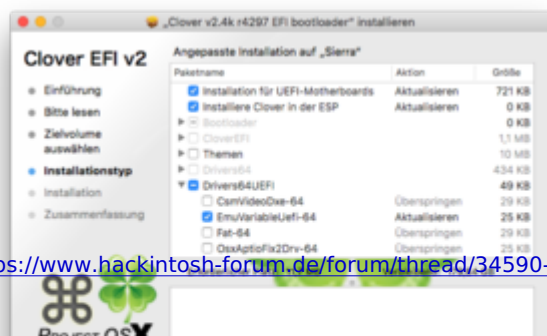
„Clover v2.4k r4297 EFI bootloader" installieren

Clover EFI v2

Einführung
Bitte lesen
Zielvolume auswählen
Installationstyp
Installation
Zusammenfassung

Angepasste Installation auf „Sierra"

| Paketname | Aktion | Größe |
|---|---|---|
| Installation für UEFI-Motherboards | Aktualisieren | 721 KB |
| Installiere Clover in der ESP | Aktualisieren | 0 KB |
| Bootloader | | 0 KB |
| CloverEFI | | 1,1 MB |
| Themen | | 10 MB |
| Drivers64 | | 434 KB |
| Drivers64UEFI | | 49 KB |
| CsmVideoDxe-64 | Überspringen | 29 KB |
| EmuVariableUefi-64 | Aktualisieren | 25 KB |
| Fat-64 | Überspringen | 25 KB |
| OsxAptioFix2Drv-64 | Überspringen | 25 KB |

ps://www.hackintosh-forum.de/forum/thread/34590-

Project OSX